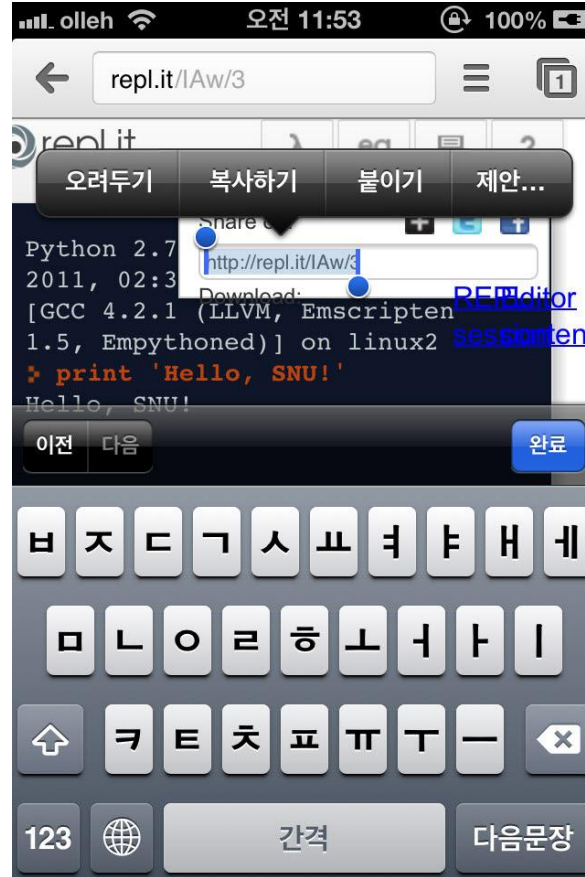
olleh 오전 11:53 100%

repl.it/IAw/3

1

repl.it

λ eq ?

오려두기 복사하기 붙이기 제안...

Share

http://repl.it/IAw/3

Download:

Python 2.7
2011, 02:3
[GCC 4.2.1 (LLVM, Emscripten
1.5, Empythoned)] on linux2
> print 'Hello, SNU!'
Hello, SNU!

REPL editor
session content

이전 다음 완료

ㅂ ㅈ ㄷ ㄱ ㅅ ㅛ ㅕ ㅑ ㅐ ㅔ
ㅁ ㄴ ㅇ ㄹ ㅎ ㅗ ㅓ ㅏ ㅣ
ㅋ ㅌ ㅊ ㅍ ㅠ ㅜ ㅡ
123 간격 다음문장